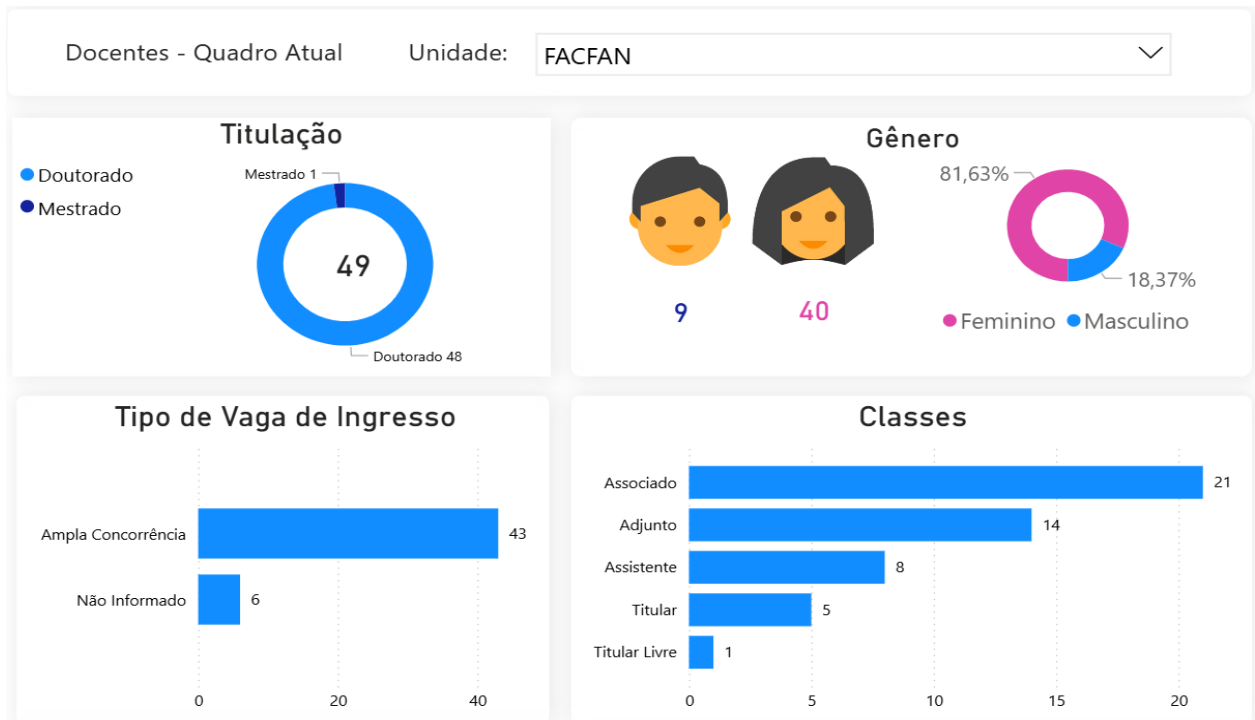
Docentes - Quadro Atual Unidade: FACFAN

Titulação

Doutorado
Mestrado

Mestrado 1
49
Doutorado 48

Gênero

9 40

81,63%
18,37%

Feminino Masculino

Tipo de Vaga de Ingresso

| | |
|---|---|
| Ampla Concorrência | 43 |
| Não Informado | 6 |

0 20 40

Classes

| | |
|---|---|
| Associado | 21 |
| Adjunto | 14 |
| Assistente | 8 |
| Titular | 5 |
| Titular Livre | 1 |

0 5 10 15 20